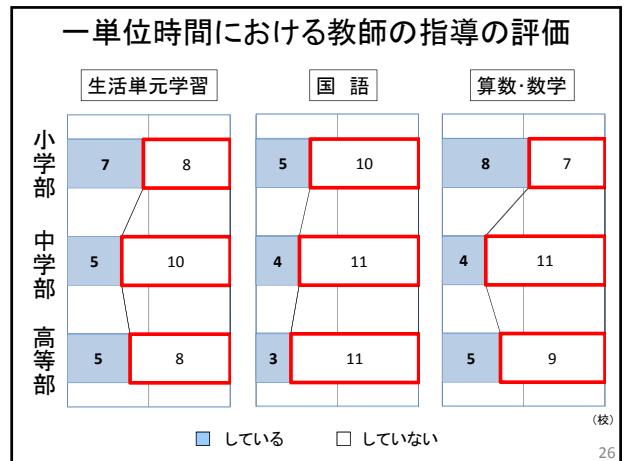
一単位時間における教師の指導の評価

生活単元学習

国 語

算数·数学

小学部

中学部

高等部

| | 生活単元学習 | | 国 語 | | 算数·数学 | |
|---|---|---|---|---|---|---|
| 小学部 | 7 | 8 | 5 | 10 | 8 | 7 |
| 中学部 | 5 | 10 | 4 | 11 | 4 | 11 |
| 高等部 | 5 | 8 | 3 | 11 | 5 | 9 |

(校)

している　していない

26